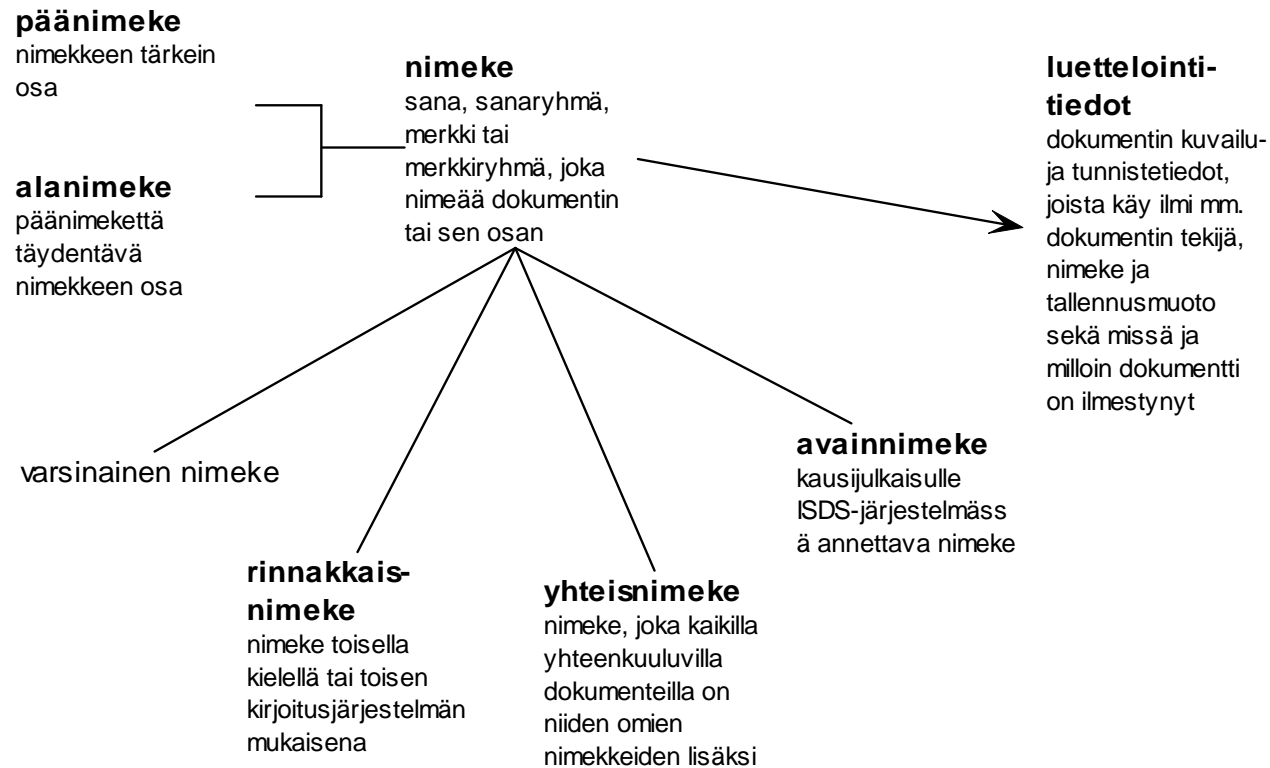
**päänimeke**
nimekkeen tärkein osa

**alanimeke**
päänimekettä täydentävä nimekkeen osa

**nimeke**
sana, sanaryhmä, merkki tai merkkiryhmä, joka nimeää dokumentin tai sen osan

**luettelointitiedot**
dokumentin kuvailuja tunnistetiedot, joista käy ilmi mm. dokumentin tekijä, nimeke ja tallennusmuoto sekä missä ja milloin dokumentti on ilmestynyt

varsinainen nimeke

**avainnimeke**
kausijulkaisulle ISDS-järjestelmässä annettava nimeke

**rinnakkaisnimeke**
nimeke toisella kielellä tai toisen kirjoitusjärjestelmän mukaisena

**yhteisnimeke**
nimeke, joka kaikilla yhteenkuuluvilla dokumenteilla on niiden omien nimekkeiden lisäksi